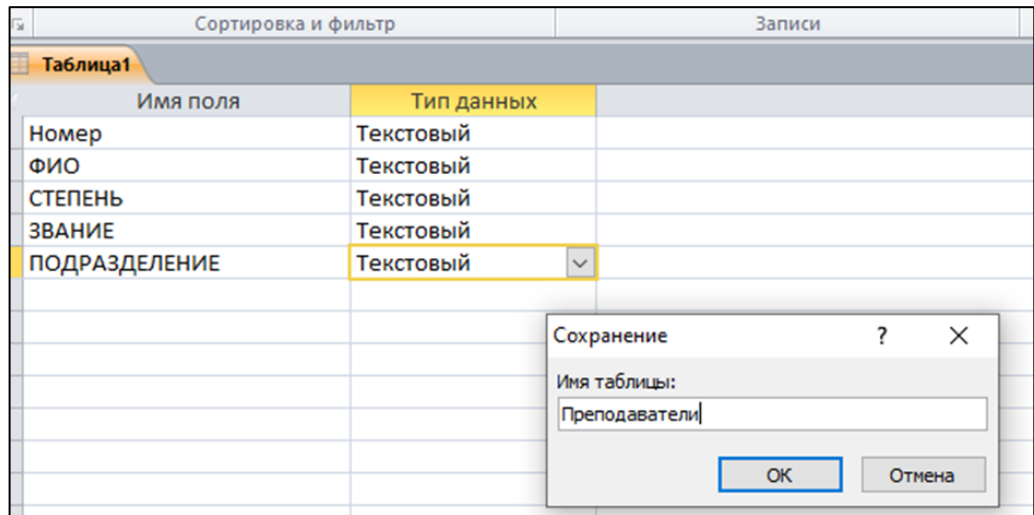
Сортировка и фильтр | Записи

Таблица1

| Имя поля | Тип данных |
|---|---|
| Номер | Текстовый |
| ФИО | Текстовый |
| СТЕПЕНЬ | Текстовый |
| ЗВАНИЕ | Текстовый |
| ПОДРАЗДЕЛЕНИЕ | Текстовый |

Сохранение ? X

Имя таблицы:

Преподаватели

ОК Отмена